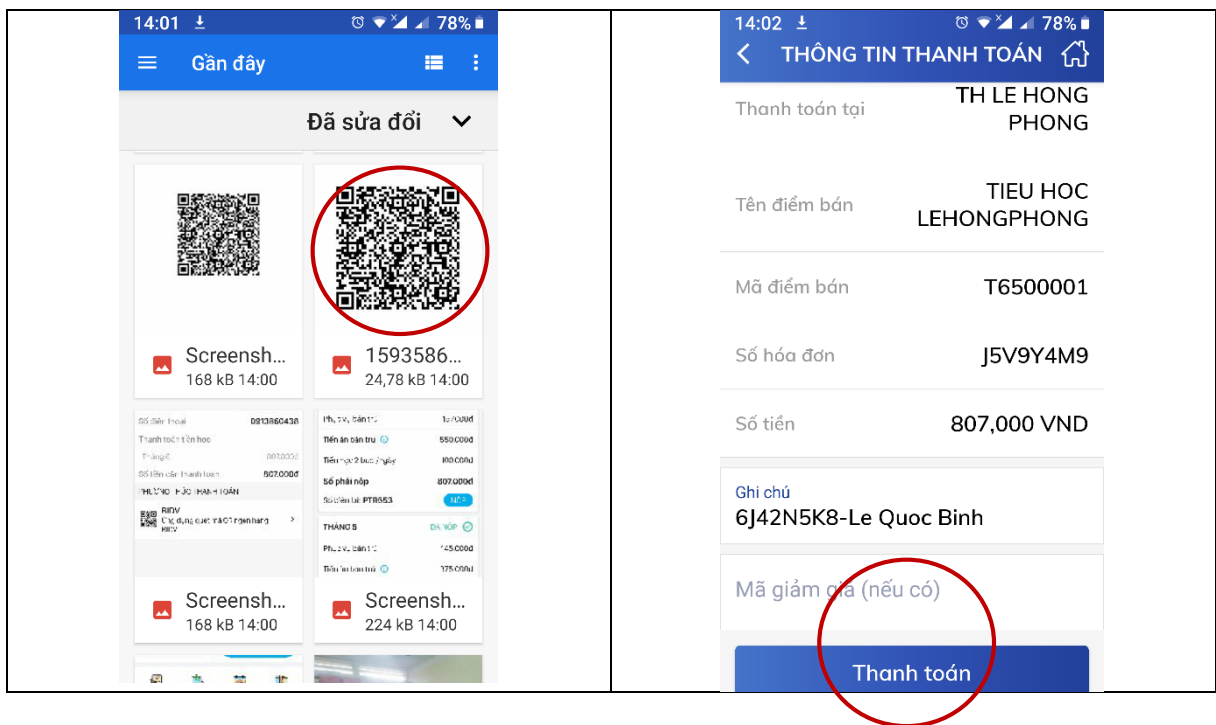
| 14:01 78% Gần đây Đã sửa đổi Screensh... 168 kB 14:00 1593586... 24,78 kB 14:00 Số điện thoại 0813860438 Thanh toán tiền học Số tiền cần thanh toán 807.000đ PHƯƠNG THỨC THANH TOÁN BIDV Phụ phí bán trú Tiền ăn bán trú 550.000đ Tiền học 2 buổi/ngày 100.000đ Số phải nộp 807.000đ Số biên lai: PT8653 NỘP THÁNG 5 ĐÃ NỘP Phụ phí bán trú 145.000đ Tiền ăn bán trú 375.000đ Screensh... 168 kB 14:00 Screensh... 224 kB 14:00 | 14:02 78% THÔNG TIN THANH TOÁN Thanh toán tại TH LE HONG PHONG Tên điểm bán TIEU HOC LEHONGPHONG Mã điểm bán T6500001 Số hóa đơn J5V9Y4M9 Số tiền 807,000 VND Ghi chú 6J42N5K8-Le Quoc Binh Mã giảm giá (nếu có) Thanh toán |
|---|---|